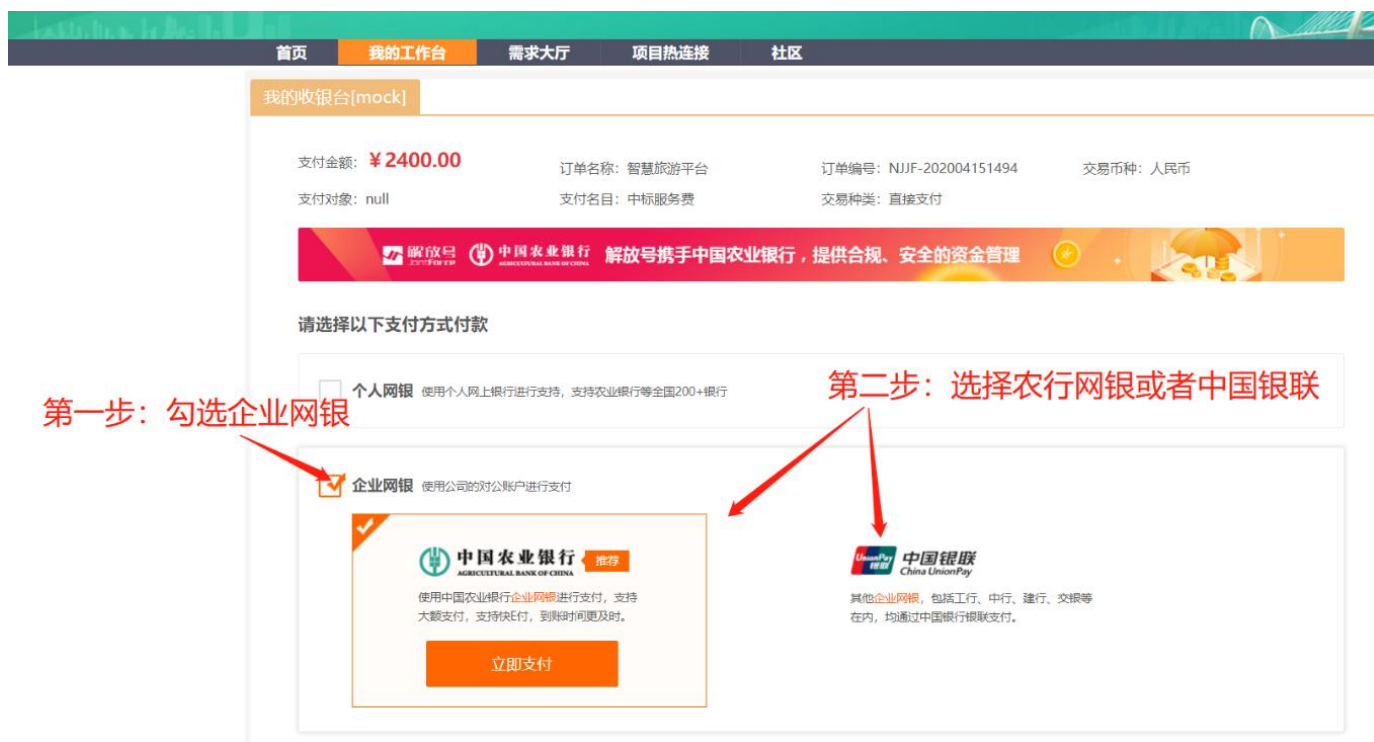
首页 我的工作台 需求大厅 项目热连接 社区

我的收银台[mock]

支付金额：￥2400.00
订单名称：智慧旅游平台
订单编号：NJJF-202004151494
交易币种：人民币
支付对象：null
支付名目：中标服务费
交易种类：直接支付

解放号 中国农业银行 AGRICULTURAL BANK OF CHINA 解放号携手中国农业银行，提供合规、安全的资金管理

请选择以下支付方式付款

个人网银 使用个人网上银行进行支持，支持农业银行等全国200+银行

第二步：选择农行网银或者中国银联

第一步：勾选企业网银

企业网银 使用公司的对公账户进行支付

中国农业银行 AGRICULTURAL BANK OF CHINA 推荐
使用中国农业银行企业网银进行支付，支持大额支付，支持快E付，到账时间更及时。

立即支付

UnionPay 银联 中国银联 China UnionPay
其他企业网银，包括工行、中行、建行、交银等在内，均通过中国银行银联支付。